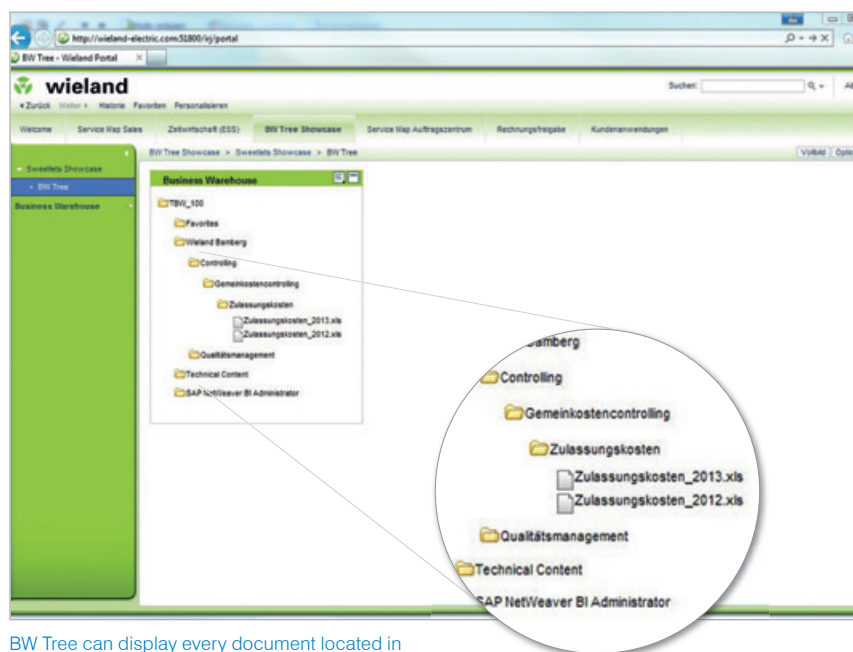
http://wieland-electric.com:51800/irj/portal

BW Tree - Wieland Portal

wieland

◂Zurück Weiter ▸ Historie Favoriten Personalisieren

Suchen:

Welcome Service Map Sales Zeitwirtschaft (ESS) BW Tree Showcase Service Map Auftragszentrum Rechnungsfreigabe Kundenanwendungen

Sweetlets Showcase
BW Tree
Business Warehouse

BW Tree Showcase > Sweetlets Showcase > BW Tree

Vollbild Optio

Business Warehouse

TBW_100
Favorites
Wieland Bamberg
Controlling
Gemeinkostencontrolling
Zulassungskosten
Zulassungskosten_2013.xls
Zulassungskosten_2012.xls
Qualitätsmanagement
Technical Content
SAP NetWeaver BI Administrator

Bamberg
Controlling
Gemeinkostencontrolling
Zulassungskosten
Zulassungskosten_2013.xls
Zulassungskosten_2012.xls
Qualitätsmanagement
Technical Content
SAP NetWeaver BI Administrator

BW Tree can display every document located in